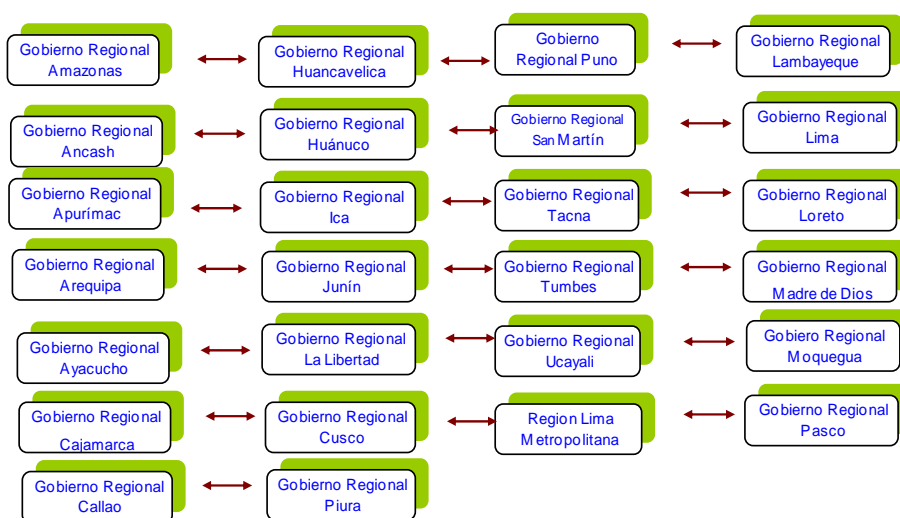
Gobierno Regional Amazonas

Gobierno Regional Huancavelica

Gobierno Regional Puno

Gobierno Regional Lambayeque

Gobierno Regional Ancash

Gobierno Regional Huánuco

Gobierno Regional San Martín

Gobierno Regional Lima

Gobierno Regional Apurímac

Gobierno Regional Ica

Gobierno Regional Tacna

Gobierno Regional Loreto

Gobierno Regional Arequipa

Gobierno Regional Junín

Gobierno Regional Tumbes

Gobierno Regional Madre de Dios

Gobierno Regional Ayacucho

Gobierno Regional La Libertad

Gobierno Regional Ucayali

Gobiero Regional Moquegua

Gobierno Regional Cajamarca

Gobierno Regional Cusco

Region Lima Metropolitana

Gobierno Regional Pasco

Gobierno Regional Callao

Gobierno Regional Piura